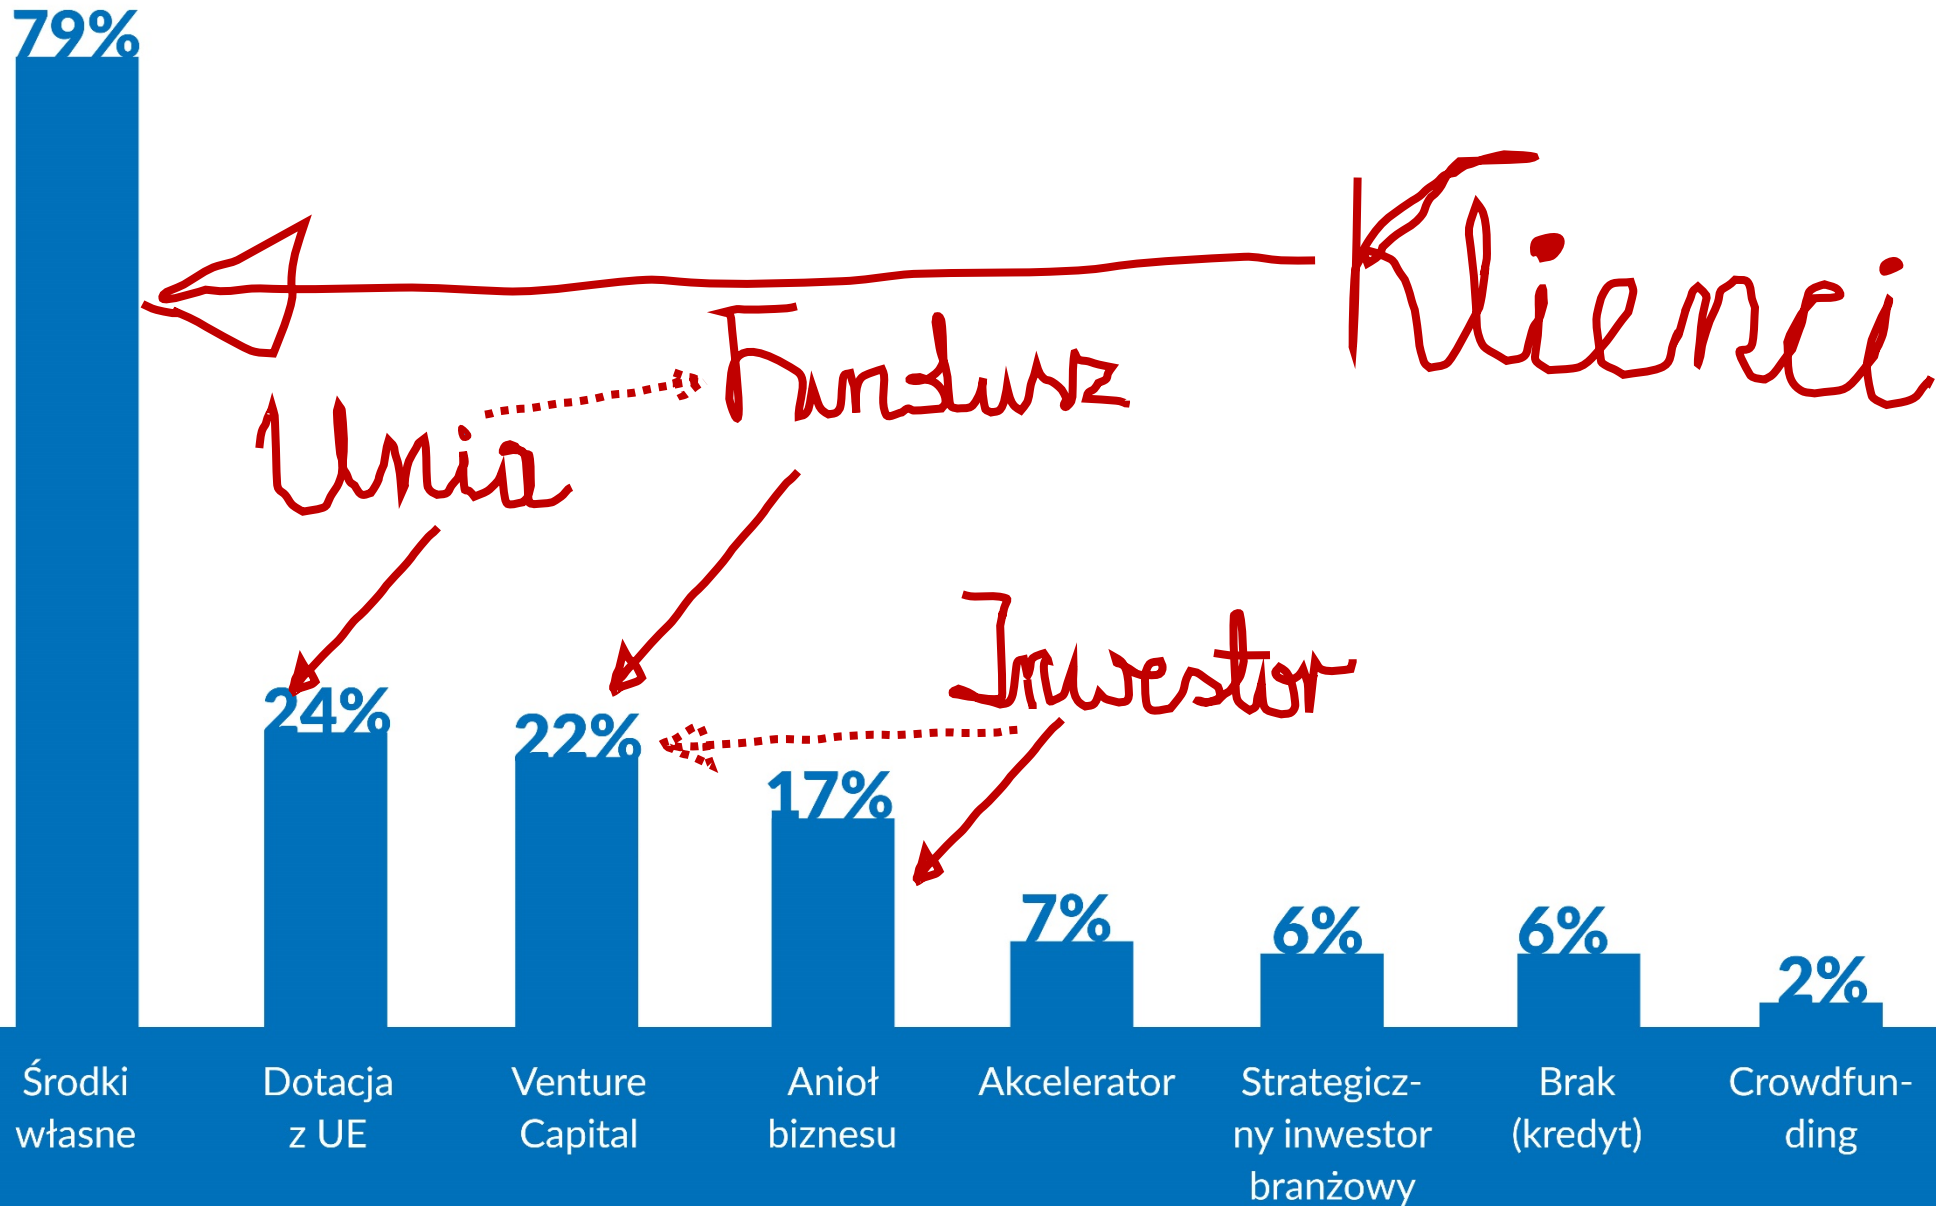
79%

Klienci

Fundusz

Unia

Inwestor

24%

22%

17%

7%

6%

6%

2%

Środki własne

Dotacja z UE

Venture Capital

Anioł biznesu

Akcelerator

Strategiczny inwestor branżowy

Brak (kredyt)

Crowdfunding